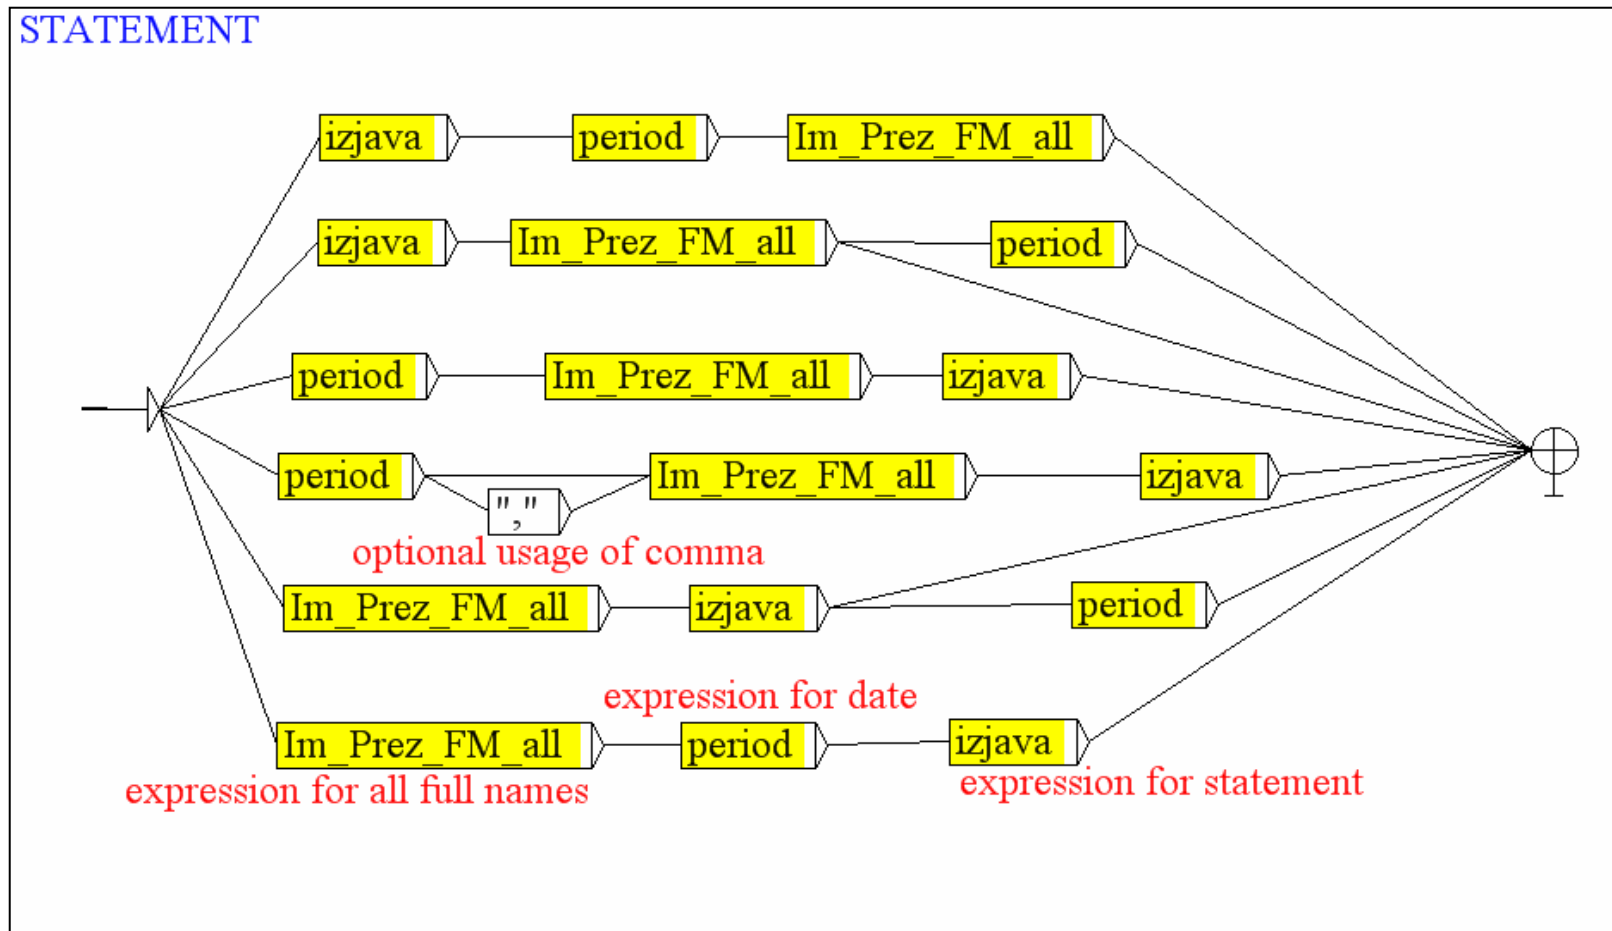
STATEMENT

izjava
period
Im_Prez_FM_all

izjava
Im_Prez_FM_all
period

period
Im_Prez_FM_all
izjava

period
Im_Prez_FM_all
izjava
","
optional usage of comma

Im_Prez_FM_all
izjava
period

expression for date
Im_Prez_FM_all
period
izjava
expression for all full names
expression for statement